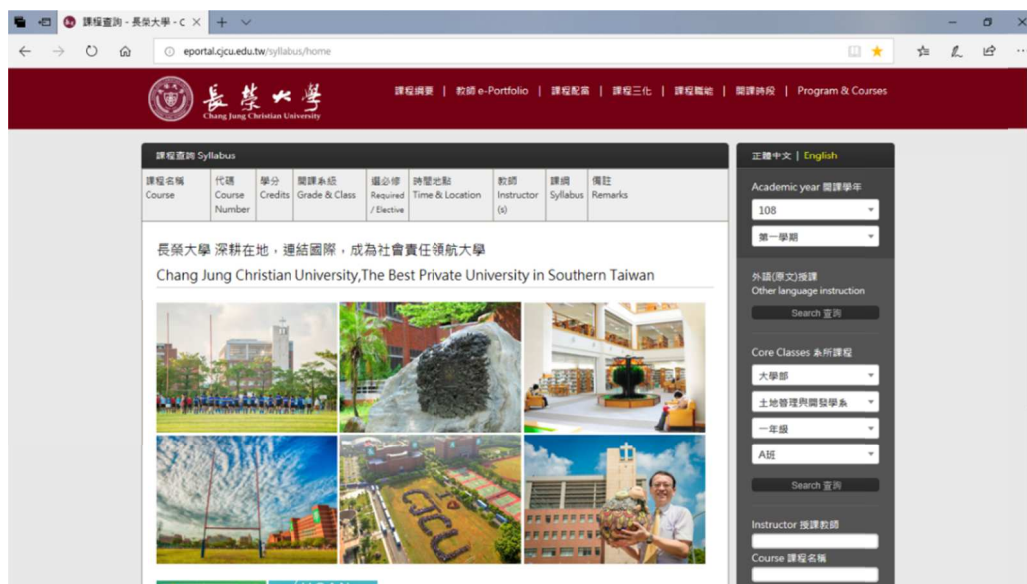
課程查詢 - 長榮大學 - C ×

eportal.cjcu.edu.tw/syllabus/home

長榮大學
Chang Jung Christian University

課程綱要 | 教師 e-Portfolio | 課程配當 | 課程三化 | 課程職能 | 開課時段 | Program & Courses

課程查詢 Syllabus

| 課程名稱 Course | 代碼 Course Number | 學分 Credits | 開課系級 Grade & Class | 選必修 Required / Elective | 時間地點 Time & Location | 教師 Instructor (s) | 課綱 Syllabus | 備註 Remarks |
|---|---|---|---|---|---|---|---|---|

長榮大學 深耕在地，連結國際，成為社會責任領航大學
Chang Jung Christian University,The Best Private University in Southern Taiwan

CJCU

正體中文 | English

Academic year 開課學年
108
第一學期

外語(原文)授課
Other language instruction
Search 查詢

Core Classes 系所課程
大學部
土地管理與開發學系
一年級
A班
Search 查詢

Instructor 授課教師
Course 課程名稱